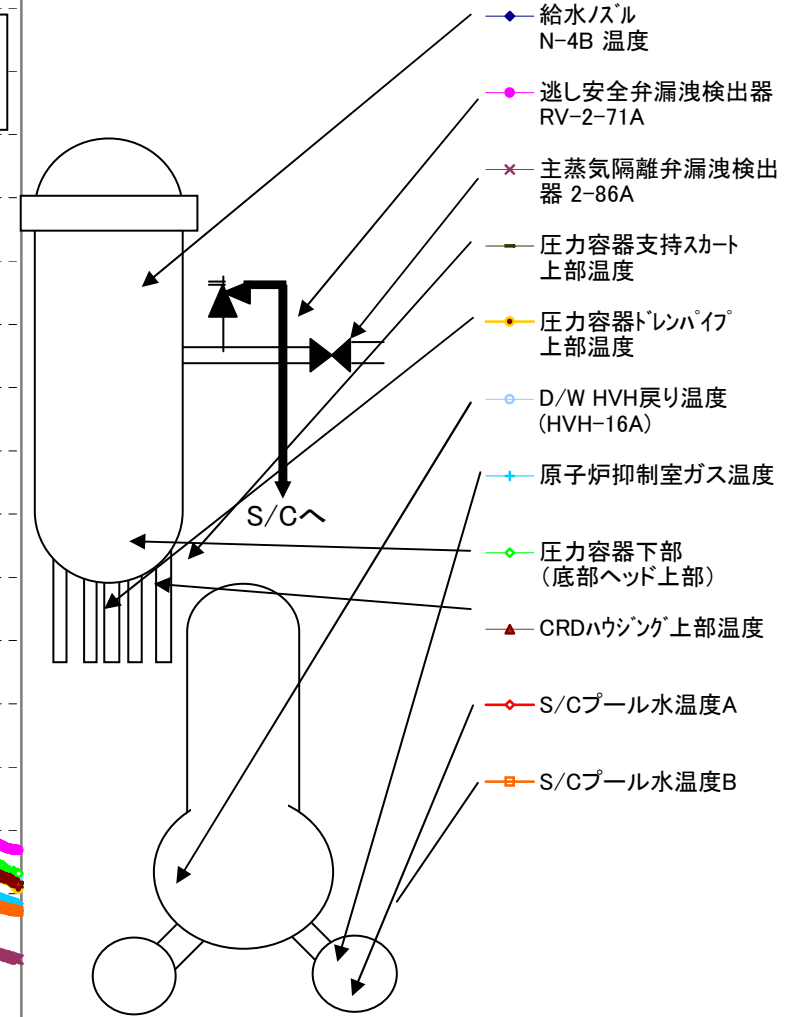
S/Cへ

給水ノズル
N-4B 温度

逃し安全弁漏洩検出器
RV-2-71A

主蒸気隔離弁漏洩検出器 2-86A

圧力容器支持スカート
上部温度

圧力容器ドレンパイプ
上部温度

D/W HVH戻り温度
(HVH-16A)

原子炉抑制室ガス温度

圧力容器下部
(底部ヘッド上部)

CRDハウジング上部温度

S/Cプール水温度A

S/Cプール水温度B